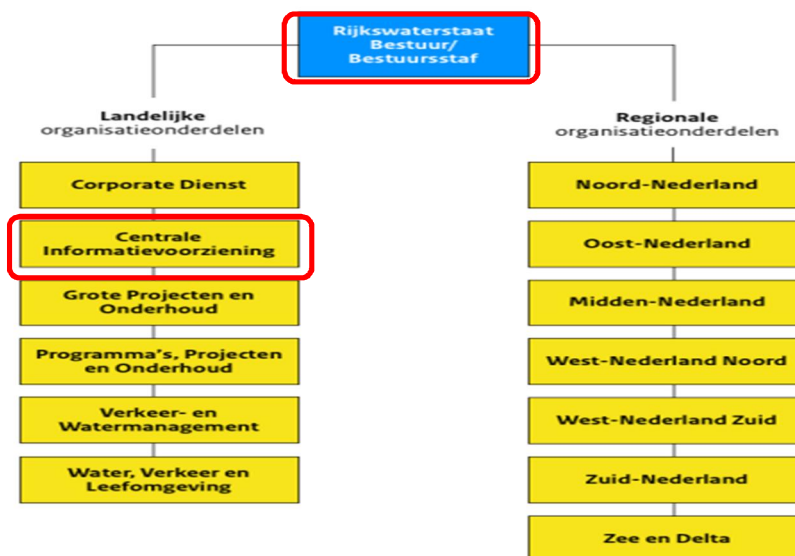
Rijkswaterstaat Bestuur/ Bestuursstaf

Landelijke organisatieonderdelen

Corporate Dienst

Centrale Informatievoorziening

Grote Projecten en Onderhoud

Programma's, Projecten en Onderhoud

Verkeer- en Watermanagement

Water, Verkeer en Leefomgeving

Regionale organisatieonderdelen

Noord-Nederland

Oost-Nederland

Midden-Nederland

West-Nederland Noord

West-Nederland Zuid

Zuid-Nederland

Zee en Delta